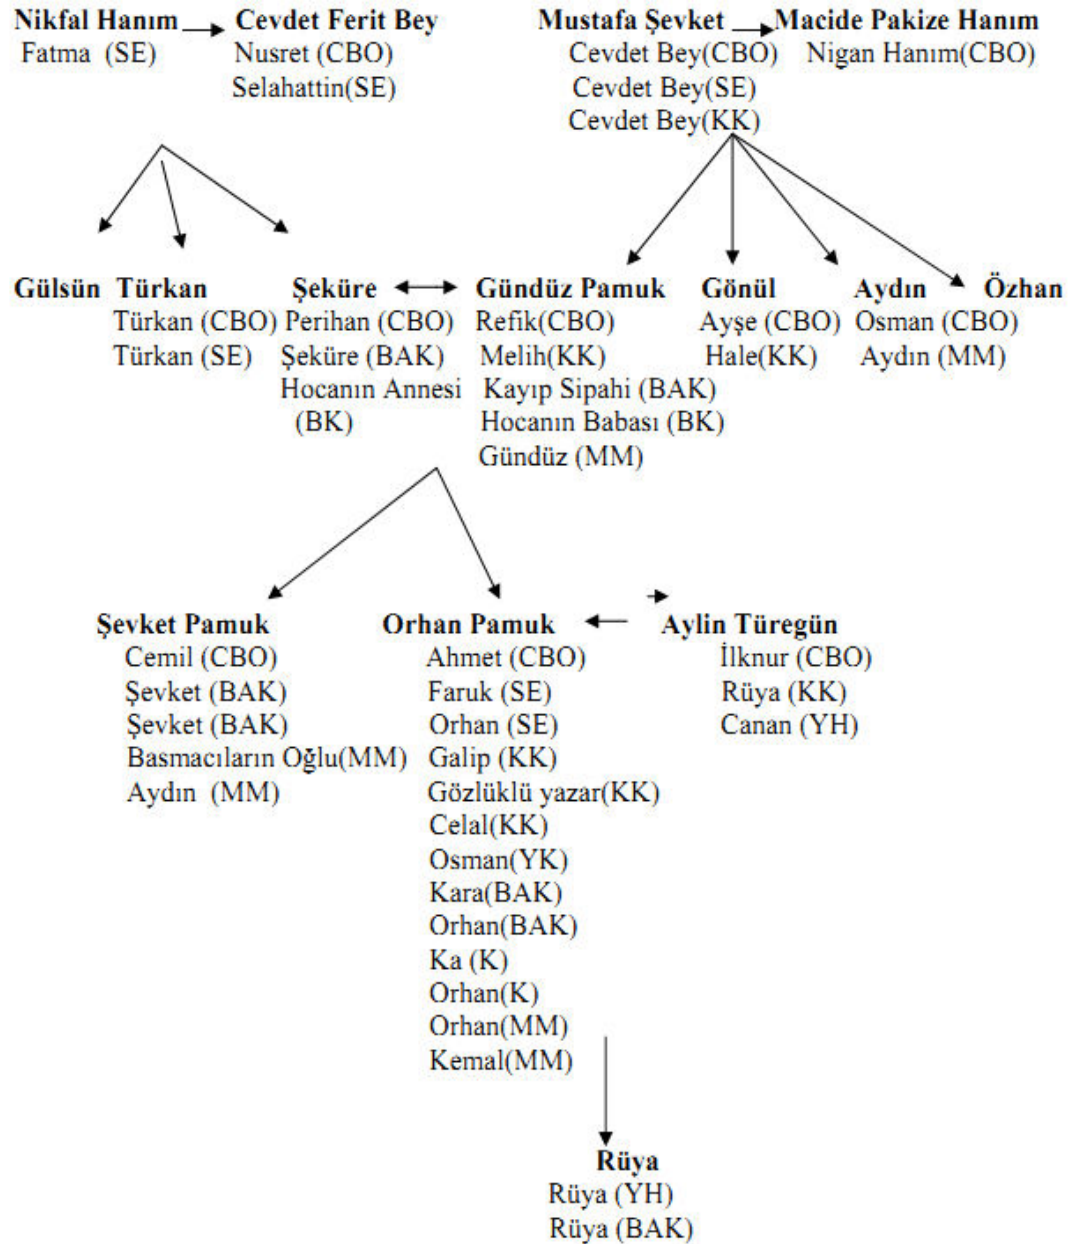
Nikfal Hanım → Cevdet Ferit Bey
Fatma (SE)
Nusret (CBO)
Selahattin(SE)

Mustafa Şevket → Macide Pakize Hanım
Cevdet Bey(CBO)
Cevdet Bey(SE)
Cevdet Bey(KK)
Nigan Hanım(CBO)

Gülsün

Türkan
Türkan (CBO)
Türkan (SE)

Şeküre ↔ Gündüz Pamuk
Perihan (CBO)
Şeküre (BAK)
Hocanın Annesi (BK)

Refik(CBO)
Melih(KK)
Kayıp Sipahi (BAK)
Hocanın Babası (BK)
Gündüz (MM)

Gönül
Ayşe (CBO)
Hale(KK)

Aydın
Osman (CBO)
Aydın (MM)

Özhan

Şevket Pamuk
Cemil (CBO)
Şevket (BAK)
Şevket (BAK)
Basmacıların Oğlu(MM)
Aydın (MM)

Orhan Pamuk ← Aylin Türegün
Ahmet (CBO)
Faruk (SE)
Orhan (SE)
Galip (KK)
Gözlüklü yazar(KK)
Celal(KK)
Osman(YK)
Kara(BAK)
Orhan(BAK)
Ka (K)
Orhan(K)
Orhan(MM)
Kemal(MM)

İlknur (CBO)
Rüya (KK)
Canan (YH)

Rüya
Rüya (YH)
Rüya (BAK)